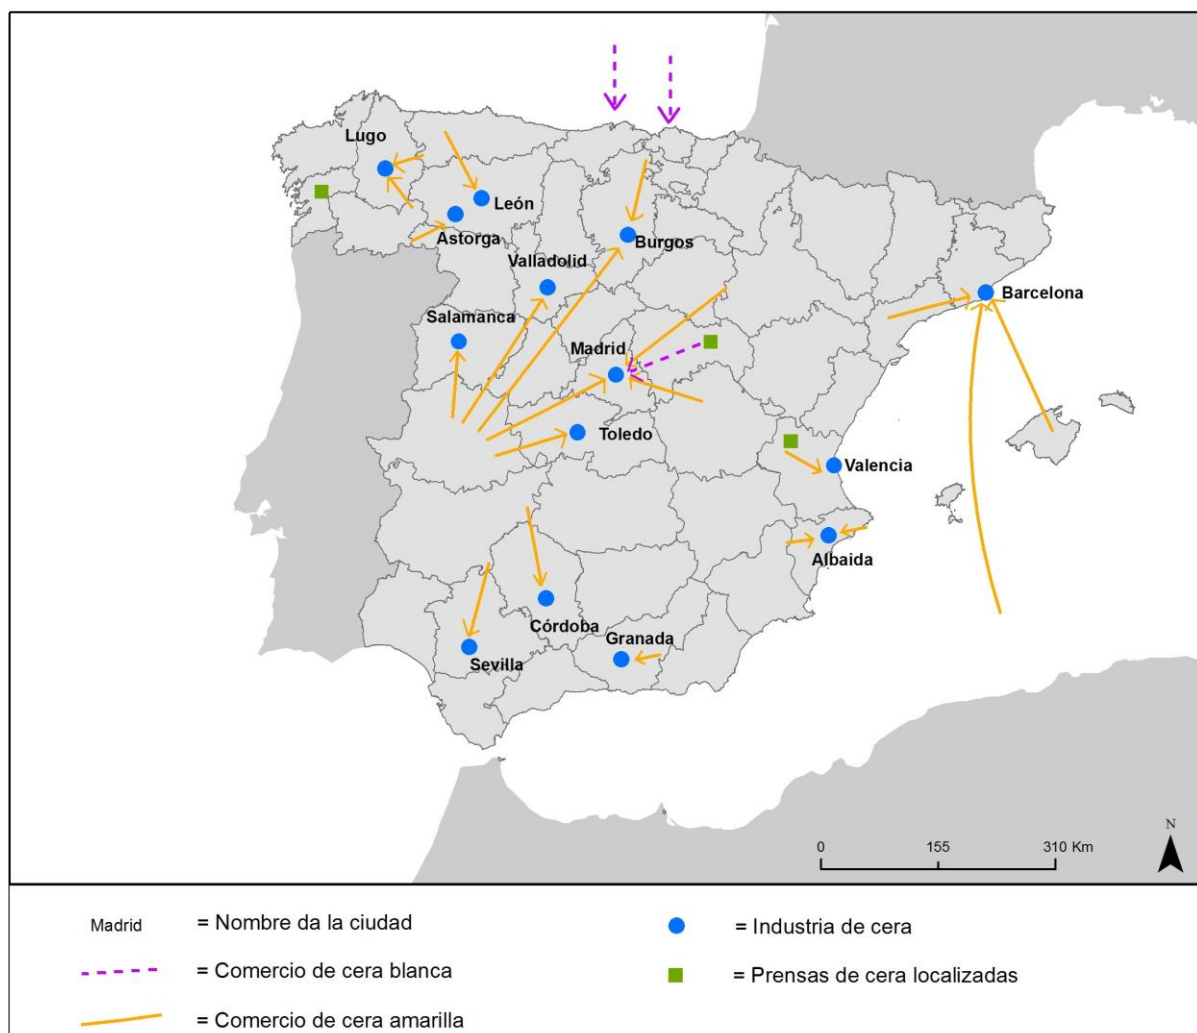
Lugo
León
Astorga
Burgos
Valladolid
Barcelona
Salamanca
Madrid
Toledo
Valencia
Albaida
Córdoba
Granada
Sevilla

0 155 310 Km
N

Madrid = Nombre da la ciudad
= Comercio de cera blanca
= Comercio de cera amarilla
= Industria de cera
= Prensas de cera localizadas